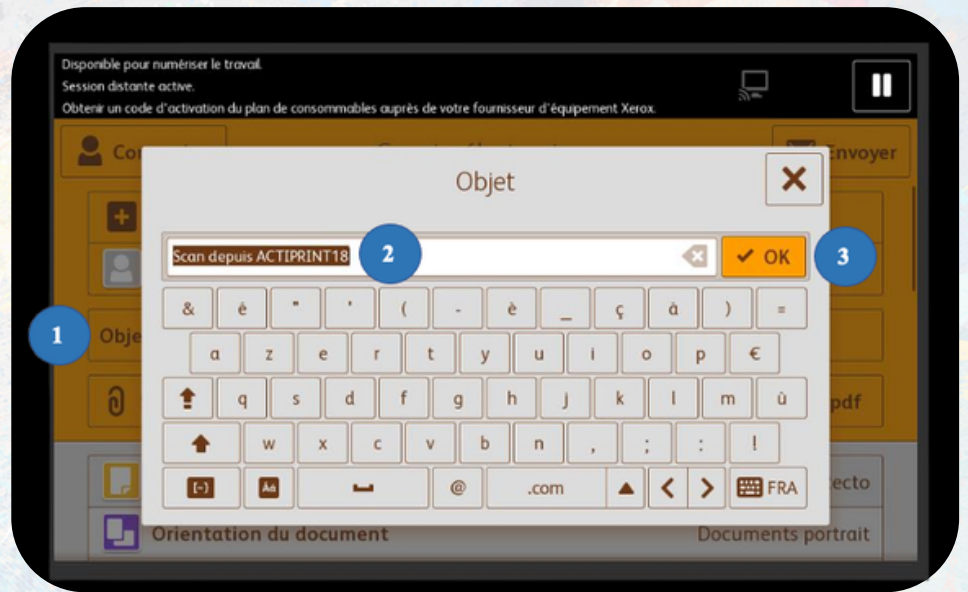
Disponible pour numériser le travail.
Session distante active.
Obtenir un code d'activation du plan de consommables auprès de votre fournisseur d'équipement Xerox.

Co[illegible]

Envoyer

Objet

Scan depuis ACTIPRINT18

2

OK

3

1

Obje

& é " ' ( - è _ ç à ) =
a z e r t y u i o p €
q s d f g h j k l m ù
w x c v b n , ; : !
@ .com
FRA

pdf

ecto

Orientation du document

Documents portrait